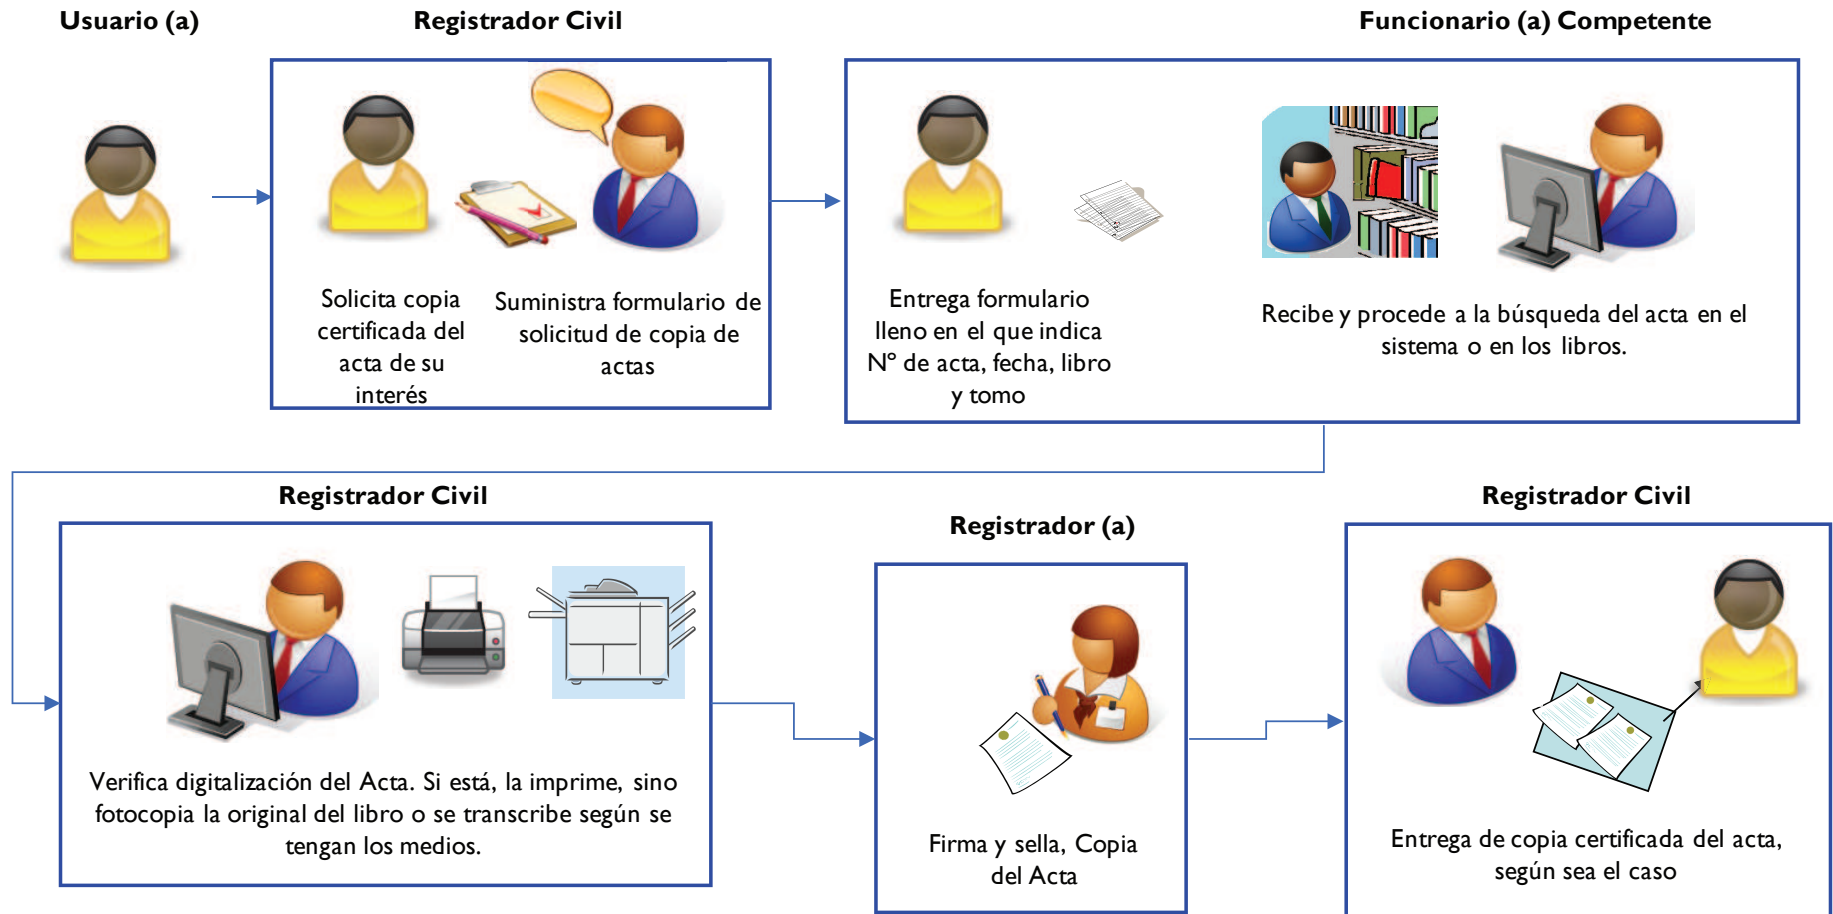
Usuario (a)

Registrador Civil

Solicita copia certificada del acta de su interés

Suministra formulario de solicitud de copia de actas

Funcionario (a) Competente

Entrega formulario lleno en el que indica N° de acta, fecha, libro y tomo

Recibe y procede a la búsqueda del acta en el sistema o en los libros.

Registrador Civil

Verifica digitalización del Acta. Si está, la imprime, sino fotocopia la original del libro o se transcribe según se tengan los medios.

Registrador (a)

Firma y sella, Copia del Acta

Registrador Civil

Entrega de copia certificada del acta, según sea el caso